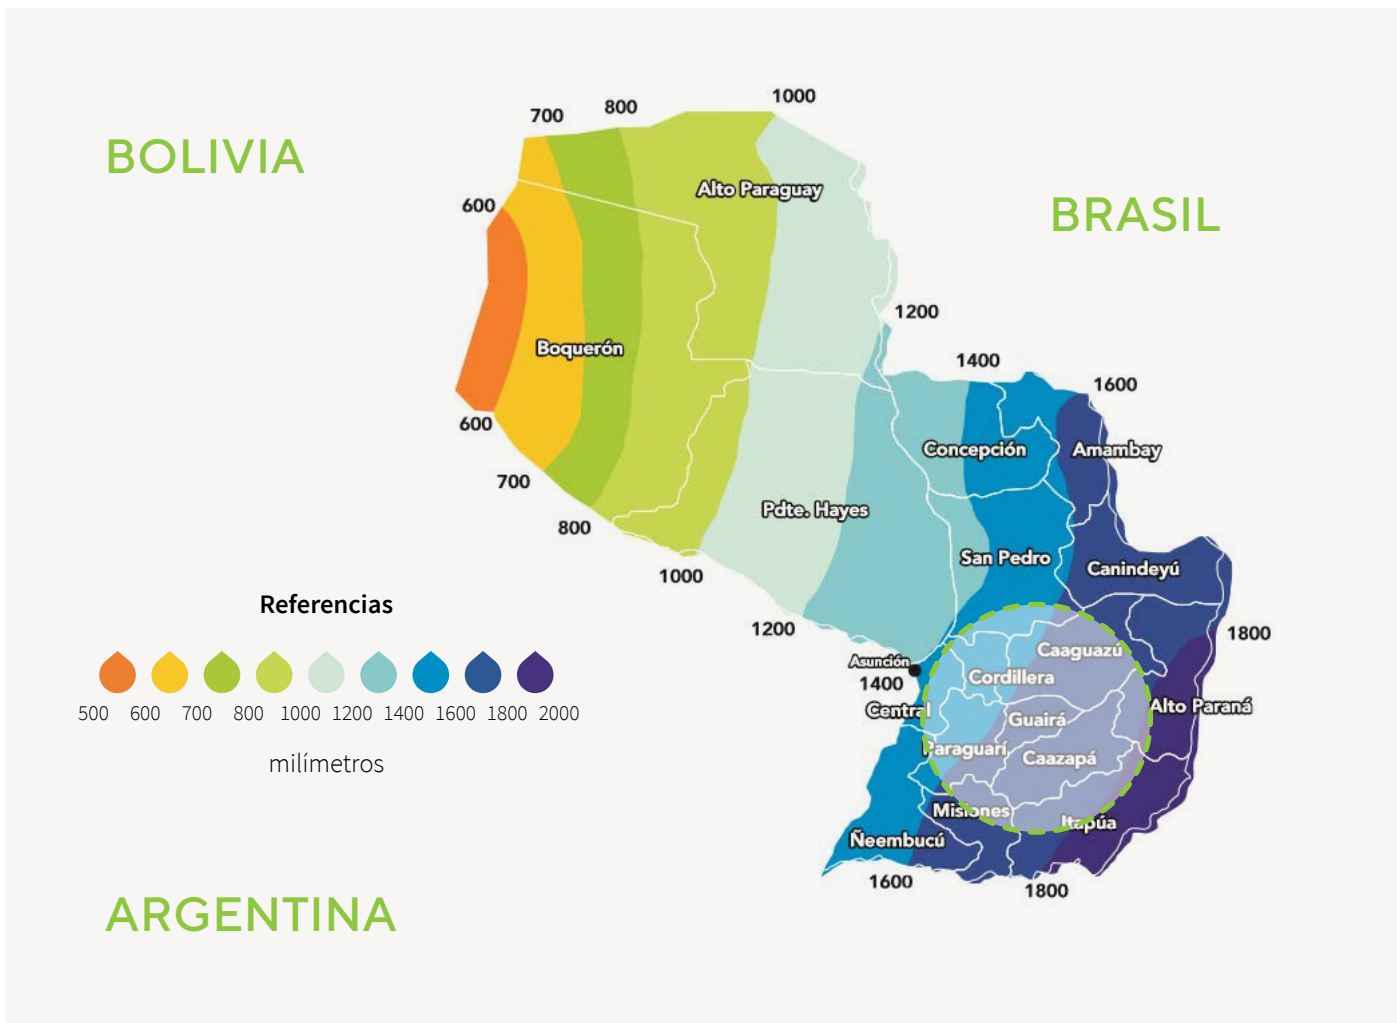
BOLIVIA

BRASIL

ARGENTINA

700 800 1000

600

Alto Paraguay

Boquerón

600

700

800

1000

1200

1400

1600

Concepción

Amambay

Pdte. Hayes

San Pedro

Canindeyú

1200

1800

Asunción

1400

Caaguazú

Cordillera

Central

Guairá

Alto Paraná

Paraguarí

Caazapá

Misiones

Itapúa

Ñeembucú

1600

1800

Referencias

500 600 700 800 1000 1200 1400 1600 1800 2000

milímetros